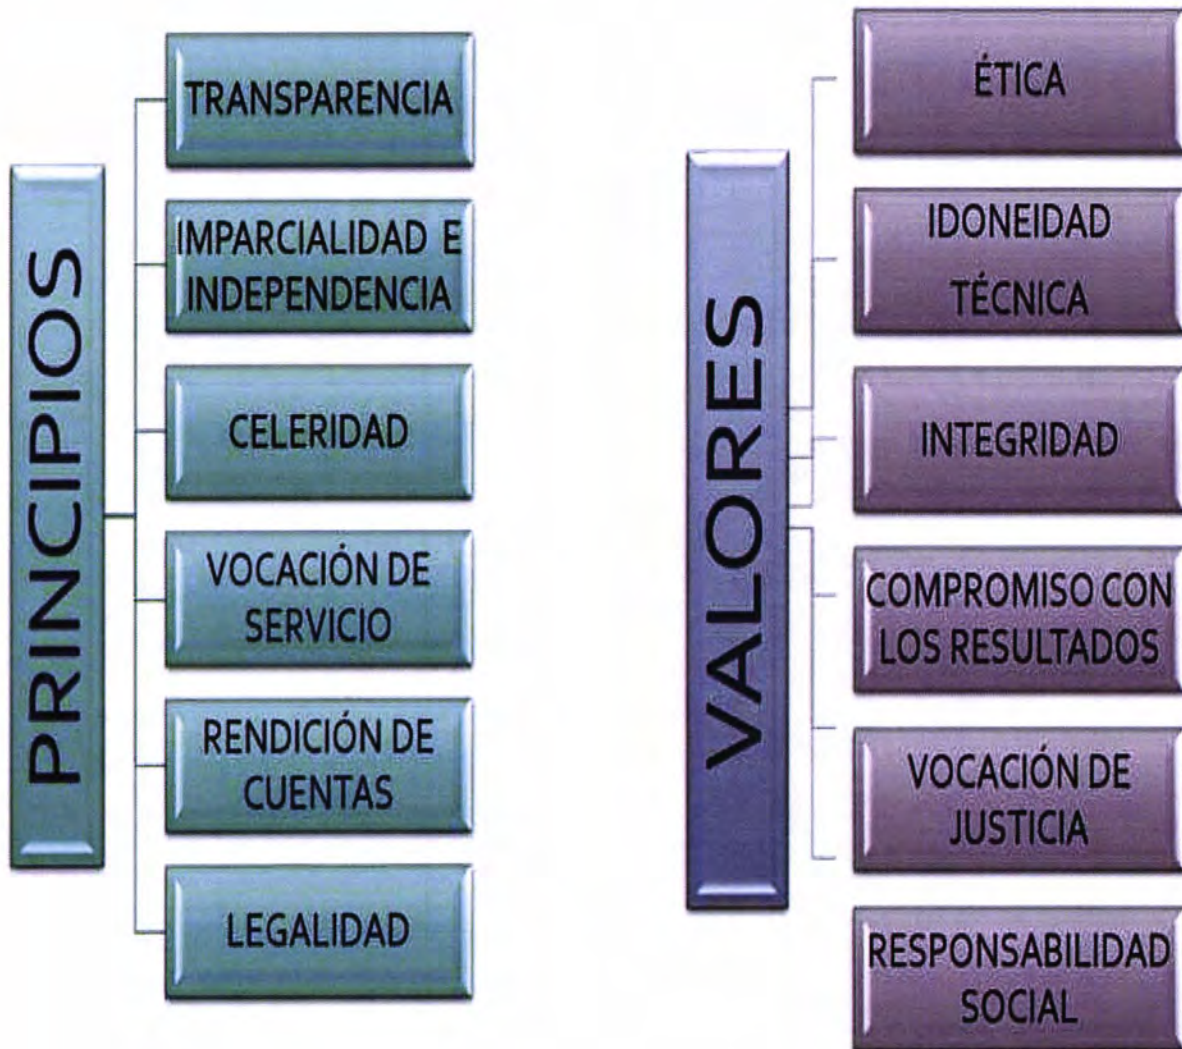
PRINCIPIOS

TRANSPARENCIA

IMPARCIALIDAD E INDEPENDENCIA

CELERIDAD

VOCACIÓN DE SERVICIO

RENDICIÓN DE CUENTAS

LEGALIDAD

VALORES

ÉTICA

IDONEIDAD TÉCNICA

INTEGRIDAD

COMPROMISO CON LOS RESULTADOS

VOCACIÓN DE JUSTICIA

RESPONSABILIDAD SOCIAL